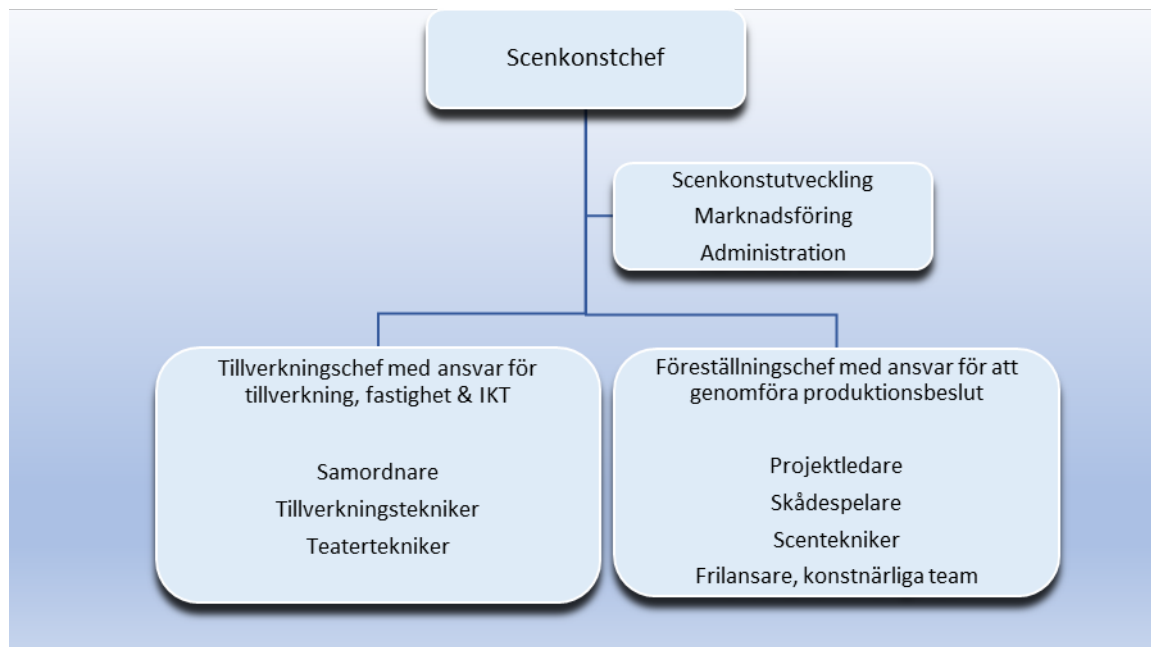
Scenkonstchef

Scenkonstutveckling
Marknadsföring
Administration

Tillverkningschef med ansvar för tillverkning, fastighet & IKT

Samordnare
Tillverkningstekniker
Teatertekniker

Föreställningschef med ansvar för att genomföra produktionsbeslut

Projektledare
Skådespelare
Scentekniker
Frilansare, konstnärliga team